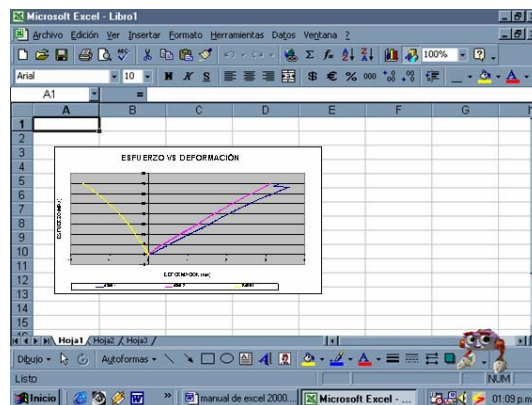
Microsoft Excel - Libro1

Archivo Edición Ver Insertar Formato Herramientas Datos Ventana ?

100%

Arial 10 N K S $ € % 000

A1 =

| | A | B | C | D | E | F | G |
|---|---|---|---|---|---|---|---|
| 1 | | | | | | | |
| 2 | | | | | | | |
| 3 | | | | | | | |
| 4 | | | | | | | |
| 5 | | | | | | | |
| 6 | | | | | | | |
| 7 | | | | | | | |
| 8 | | | | | | | |
| 9 | | | | | | | |
| 10 | | | | | | | |
| 11 | | | | | | | |
| 12 | | | | | | | |
| 13 | | | | | | | |
| 14 | | | | | | | |
| 15 | | | | | | | |

ESFUERZO VS DEFORMACIÓN

ESFUERZO (MPa)

DEFORMACION (mm)

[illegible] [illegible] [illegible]

Hoja1 Hoja2 Hoja3

Dibujo Autoformas

Listo NUM

Inicio manual de excel 2000... Microsoft Excel - ... 01:09 p.m.